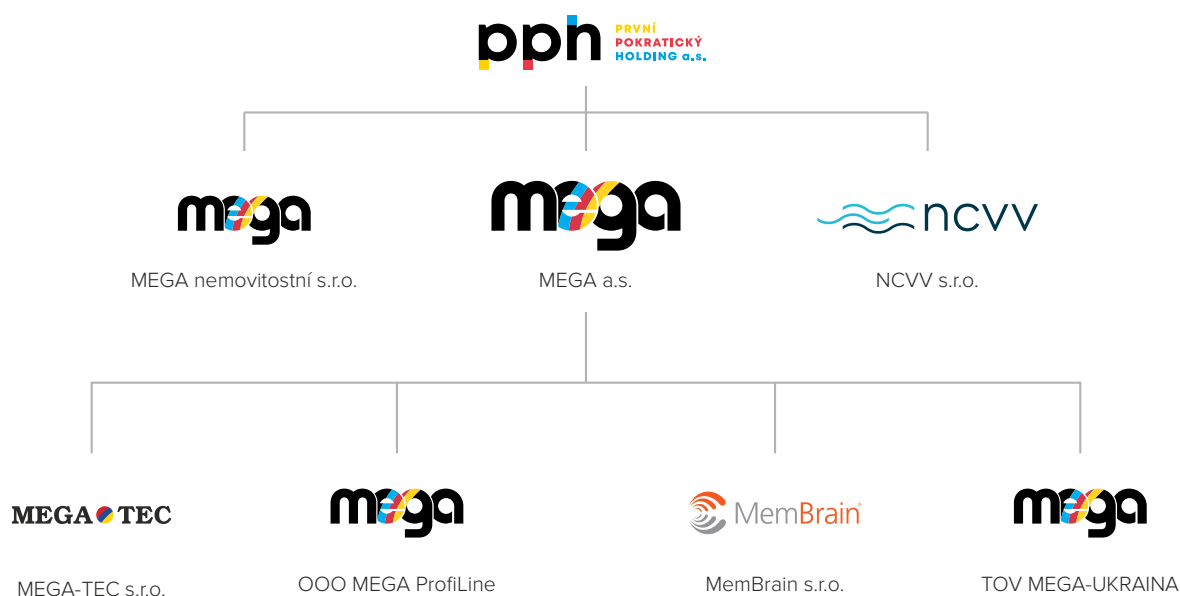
pph PRVNÍ POKRATICKÝ HOLDING a.s.

mega

MEGA nemovitostní s.r.o.

mega

MEGA a.s.

ncvv

NCVV s.r.o.

MEGA TEC

MEGA-TEC s.r.o.

mega

OOO MEGA ProfiLine

MemBrain

MemBrain s.r.o.

mega

TOV MEGA-UKRAINA